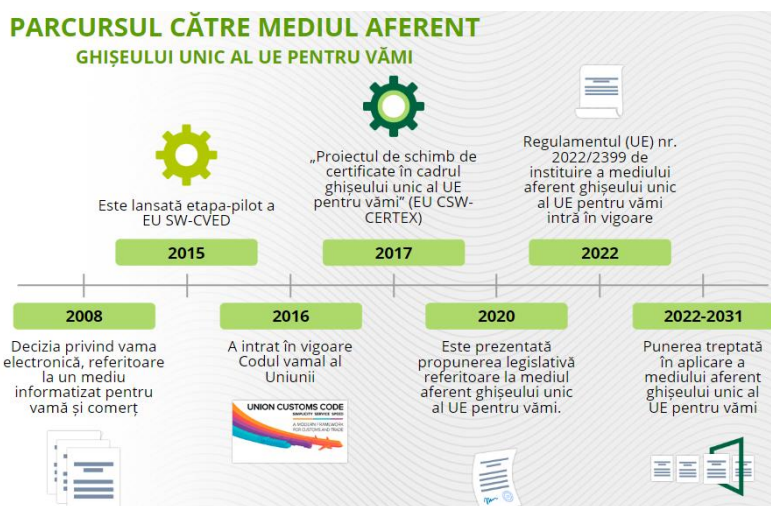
PARCURSUL CĂTRE MEDIUL AFERENT
GHIȘEULUI UNIC AL UE PENTRU VĂMI

Este lansată etapa-pilot a EU SW-CVED

2015

„Proiectul de schimb de certificate în cadrul ghișeului unic al UE pentru vămi" (EU CSW-CERTEX)

2017

Regulamentul (UE) nr. 2022/2399 de instituire a mediului aferent ghișeului unic al UE pentru vămi intră în vigoare

2022

2008

Decizia privind vama electronică, referitoare la un mediu informatizat pentru vamă și comerț

2016

A intrat în vigoare Codul vamal al Uniunii

UNION CUSTOMS CODE

2020

Este prezentată propunerea legislativă referitoare la mediul aferent ghișeului unic al UE pentru vămi.

2022-2031

Punerea treptată în aplicare a mediului aferent ghișeului unic al UE pentru vămi